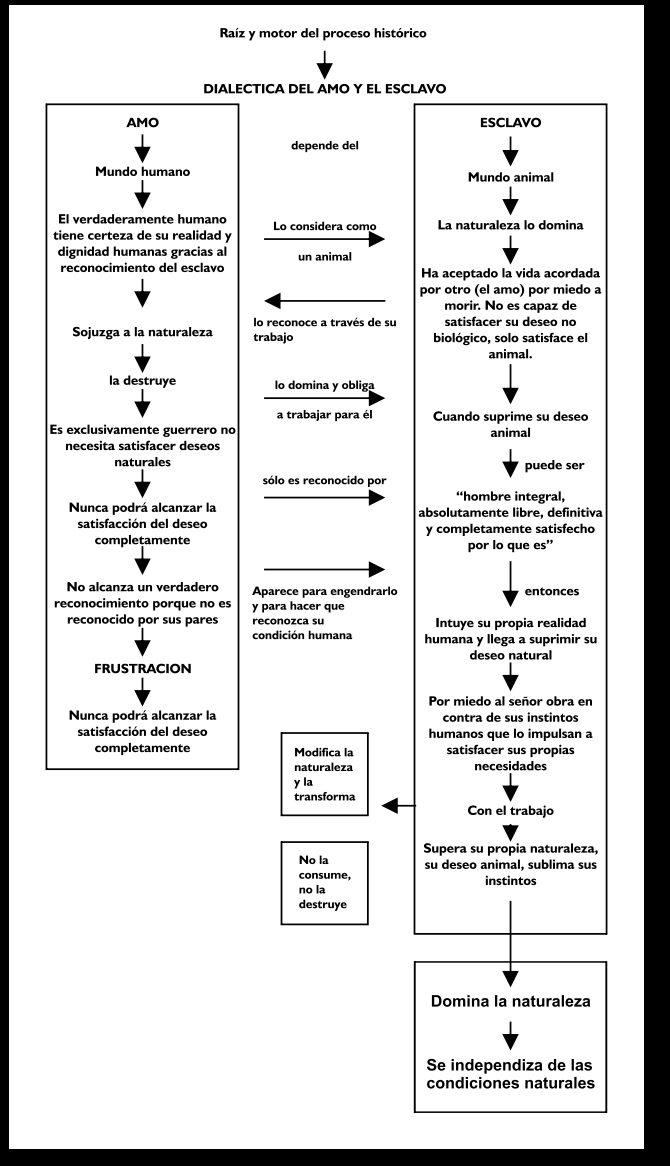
Raíz y motor del proceso histórico

DIALECTICA DEL AMO Y EL ESCLAVO

AMO

Mundo humano

El verdaderamente humano tiene certeza de su realidad y dignidad humanas gracias al reconocimiento del esclavo

Sojuzga a la naturaleza

la destruye

Es exclusivamente guerrero no necesita satisfacer deseos naturales

Nunca podrá alcanzar la satisfacción del deseo completamente

No alcanza un verdadero reconocimiento porque no es reconocido por sus pares

FRUSTRACION

Nunca podrá alcanzar la satisfacción del deseo completamente

depende del

Lo considera como un animal

lo reconoce a través de su trabajo

lo domina y obliga a trabajar para él

sólo es reconocido por

Aparece para engendrarlo y para hacer que reconozca su condición humana

ESCLAVO

Mundo animal

La naturaleza lo domina

Ha aceptado la vida acordada por otro (el amo) por miedo a morir. No es capaz de satisfacer su deseo no biológico, solo satisface el animal.

Cuando suprime su deseo animal

puede ser

"hombre integral, absolutamente libre, definitiva y completamente satisfecho por lo que es"

entonces

Intuye su propia realidad humana y llega a suprimir su deseo natural

Por miedo al señor obra en contra de sus instintos humanos que lo impulsan a satisfacer sus propias necesidades

Con el trabajo

Supera su propia naturaleza, su deseo animal, sublima sus instintos

Modifica la naturaleza y la transforma

No la consume, no la destruye

Domina la naturaleza

Se independiza de las condiciones naturales